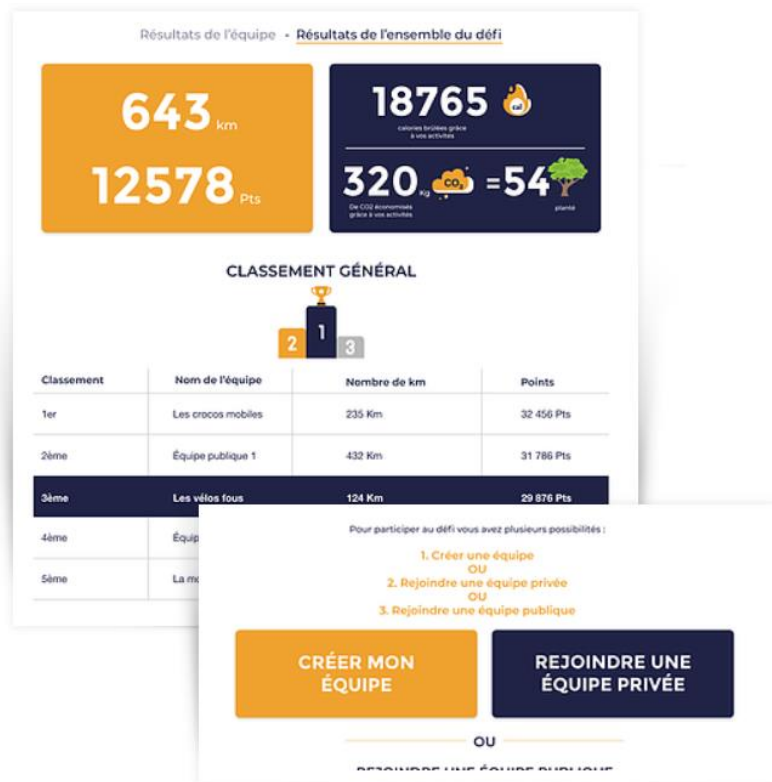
Résultats de l'équipe - Résultats de l'ensemble du défi

643 km

12578 Pts

18765 cal

calories brûlées grâce à vos activités

320 Kg $CO_2$ = 54

De CO2 économisés grâce à vos activités

planté

CLASSEMENT GÉNÉRAL

2 1 3

| Classement | Nom de l'équipe | Nombre de km | Points |
|---|---|---|---|
| 1er | Les crocos mobiles | 235 Km | 32 456 Pts |
| 2ème | Équipe publique 1 | 432 Km | 31 786 Pts |
| 3ème | Les vélos fous | 124 Km | 29 876 Pts |
| 4ème | Équip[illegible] | | |
| 5ème | La mo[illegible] | | |

Pour participer au défi vous avez plusieurs possibilités :

1. Créer une équipe
OU
2. Rejoindre une équipe privée
OU
3. Rejoindre une équipe publique

CRÉER MON ÉQUIPE

REJOINDRE UNE ÉQUIPE PRIVÉE

OU

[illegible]